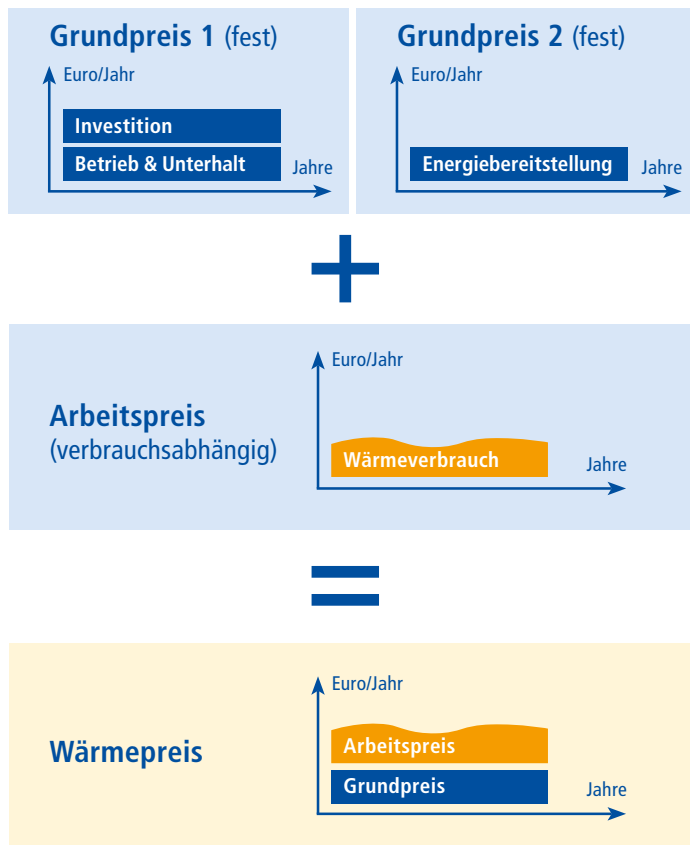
Grundpreis 1 (fest)

Euro/Jahr

Investition

Betrieb & Unterhalt

Jahre

Grundpreis 2 (fest)

Euro/Jahr

Energiebereitstellung

Jahre

+

Arbeitspreis
(verbrauchsabhängig)

Euro/Jahr

Wärmeverbrauch

Jahre

=

Wärmepreis

Euro/Jahr

Arbeitspreis

Grundpreis

Jahre